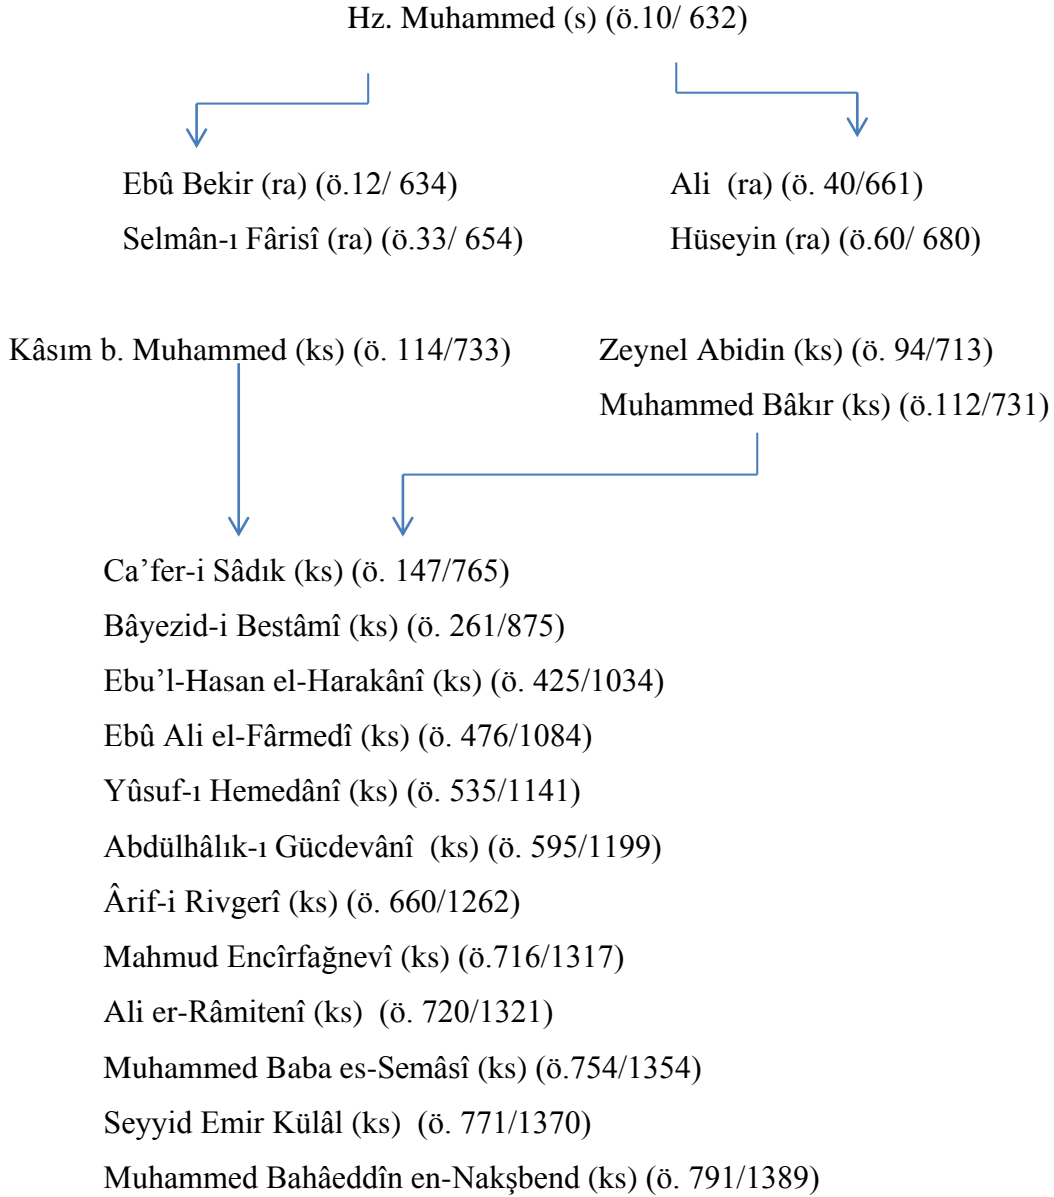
Hz. Muhammed (s) (ö.10/ 632)

Ebû Bekir (ra) (ö.12/ 634)
Selmân-ı Fârisî (ra) (ö.33/ 654)

Ali (ra) (ö. 40/661)
Hüseyin (ra) (ö.60/ 680)

Kâsım b. Muhammed (ks) (ö. 114/733)

Zeynel Abidin (ks) (ö. 94/713)
Muhammed Bâkır (ks) (ö.112/731)

Ca’fer-i Sâdık (ks) (ö. 147/765)
Bâyezid-i Bestâmî (ks) (ö. 261/875)
Ebu’l-Hasan el-Harakânî (ks) (ö. 425/1034)
Ebû Ali el-Fârmedî (ks) (ö. 476/1084)
Yûsuf-ı Hemedânî (ks) (ö. 535/1141)
Abdülhâlık-ı Gücdevânî (ks) (ö. 595/1199)
Ârif-i Rivgerî (ks) (ö. 660/1262)
Mahmud Encîrfağnevî (ks) (ö.716/1317)
Ali er-Râmitenî (ks) (ö. 720/1321)
Muhammed Baba es-Semâsî (ks) (ö.754/1354)
Seyyid Emir Külâl (ks) (ö. 771/1370)
Muhammed Bahâeddîn en-Nakşbend (ks) (ö. 791/1389)